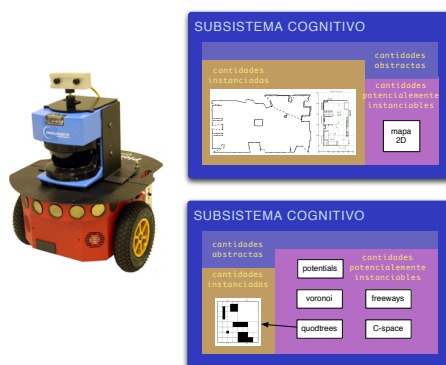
SUBSISTEMA COGNITIVO

cantidades abstractas

cantidades instanciadas

cantidades potencialmente instanciables

mapa 2D

SUBSISTEMA COGNITIVO

cantidades abstractas

cantidades instanciadas

cantidades potencialmente instanciables

potentials

voronoi

freeways

quodtrees

C-space